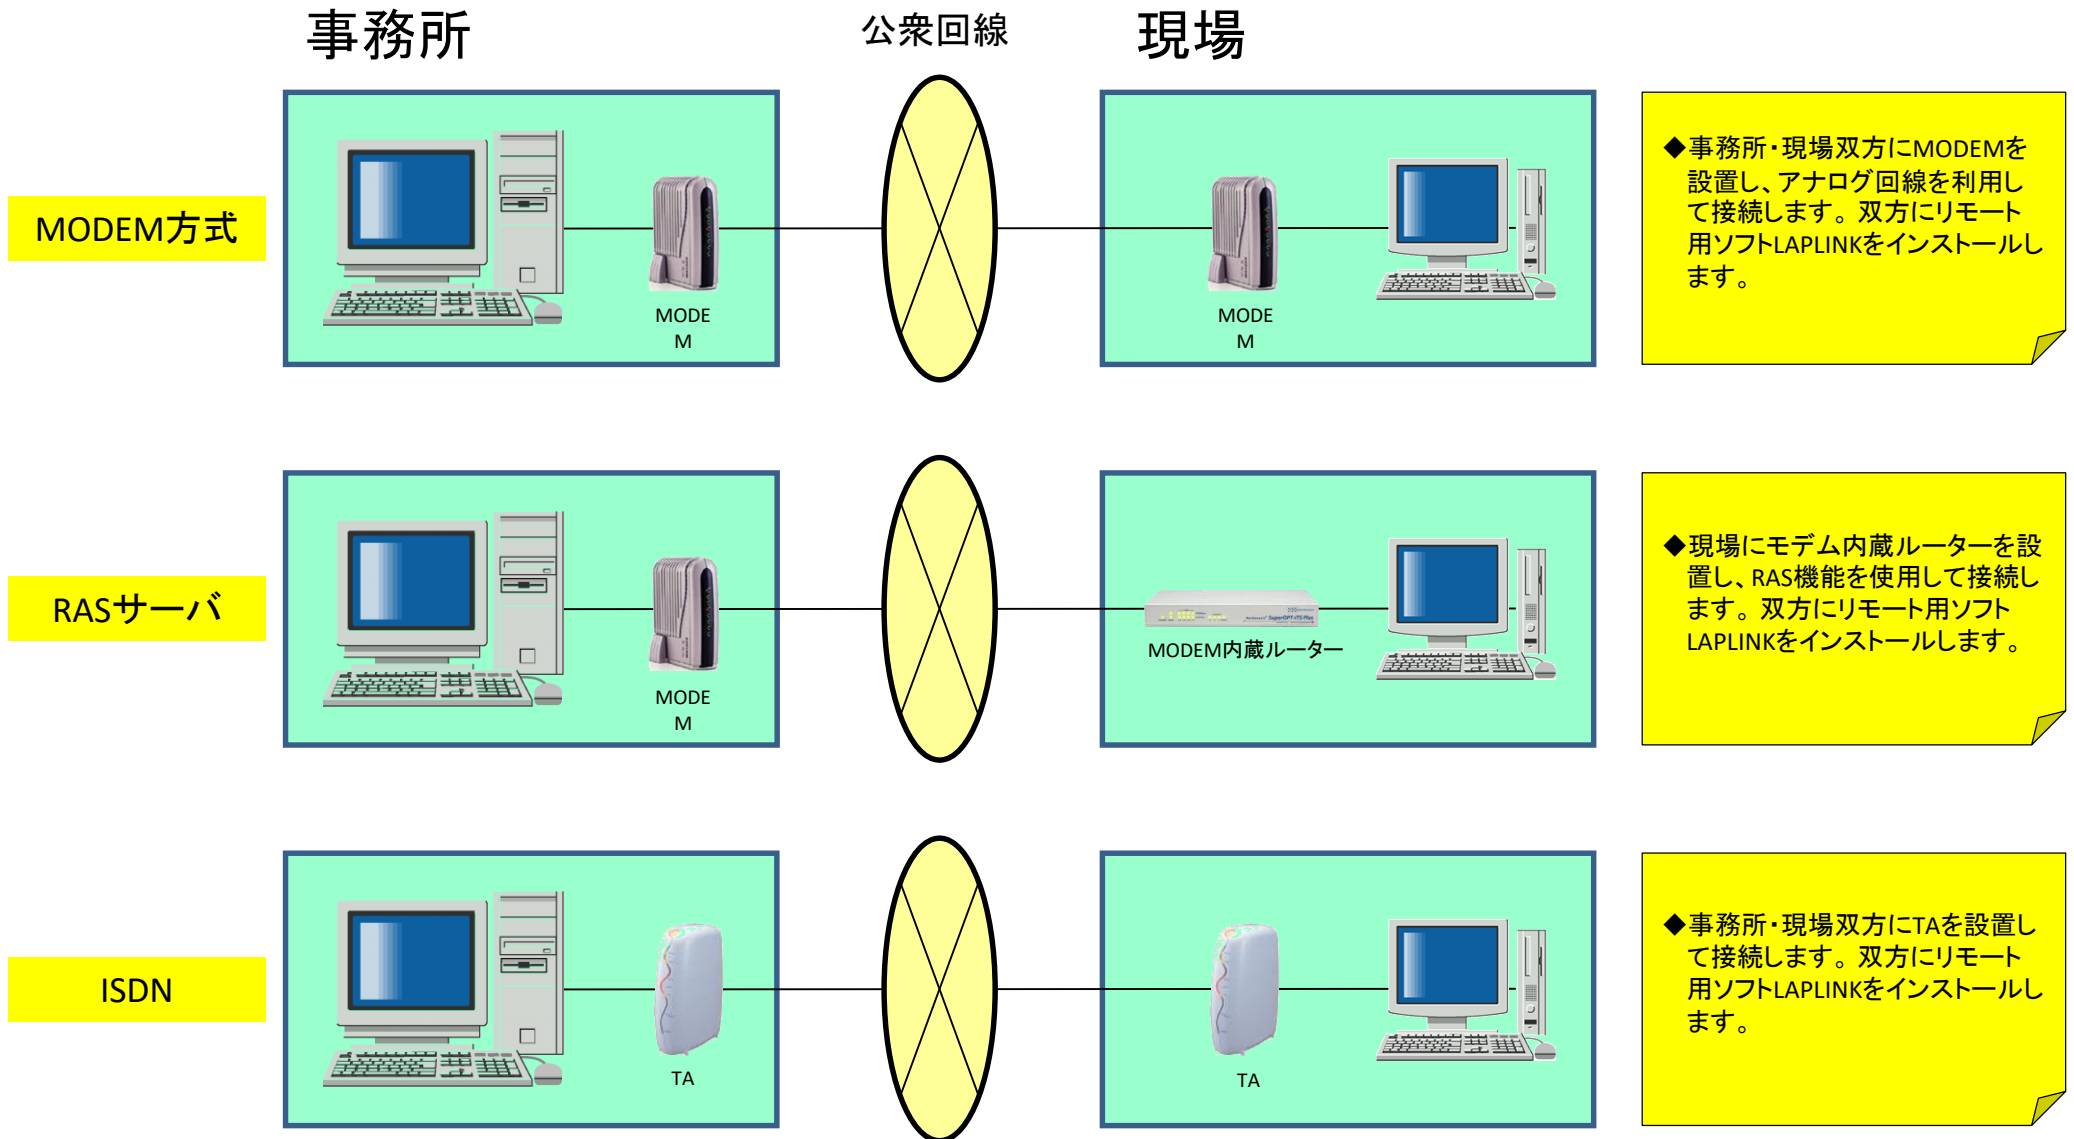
事務所

公衆回線

現場

MODEM方式

MODEM

MODEM

◆事務所・現場双方にMODEMを設置し、アナログ回線を利用して接続します。双方にリモート用ソフトLAPLINKをインストールします。

RASサーバ

MODEM

MODEM内蔵ルーター

◆現場にモデム内蔵ルーターを設置し、RAS機能を使用して接続します。双方にリモート用ソフトLAPLINKをインストールします。

ISDN

TA

TA

◆事務所・現場双方にTAを設置して接続します。双方にリモート用ソフトLAPLINKをインストールします。